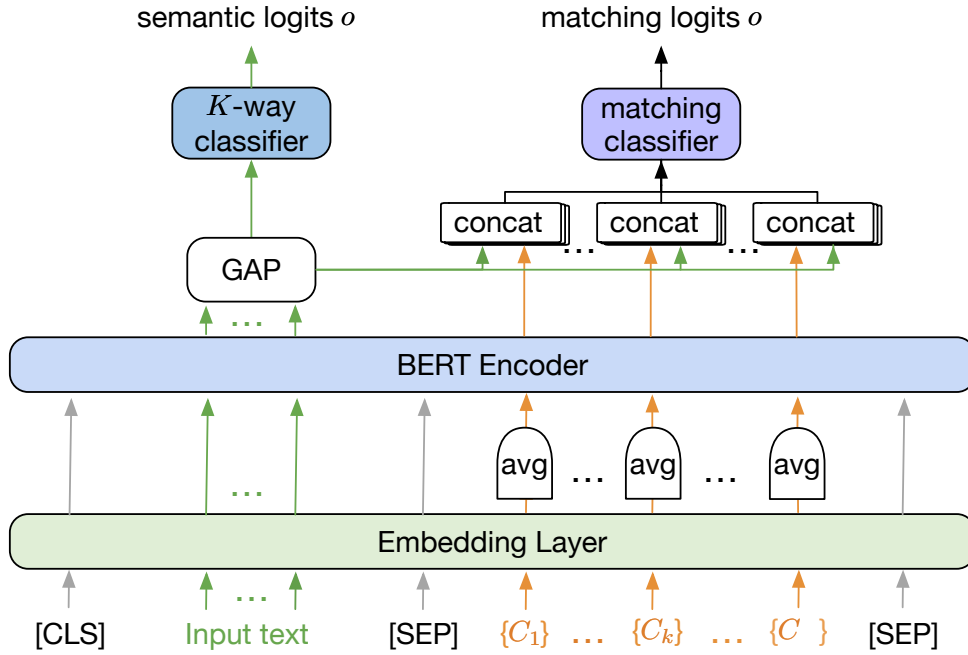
semantic logits $o$

matching logits $o$

$K$-way classifier

matching classifier

concat ... concat ... concat

GAP

...

BERT Encoder

...

avg ... avg ... avg

Embedding Layer

[CLS] ... Input text ... [SEP] $\{C_1\}$ ... $\{C_k\}$ ... $\{C$ $\}$ [SEP]